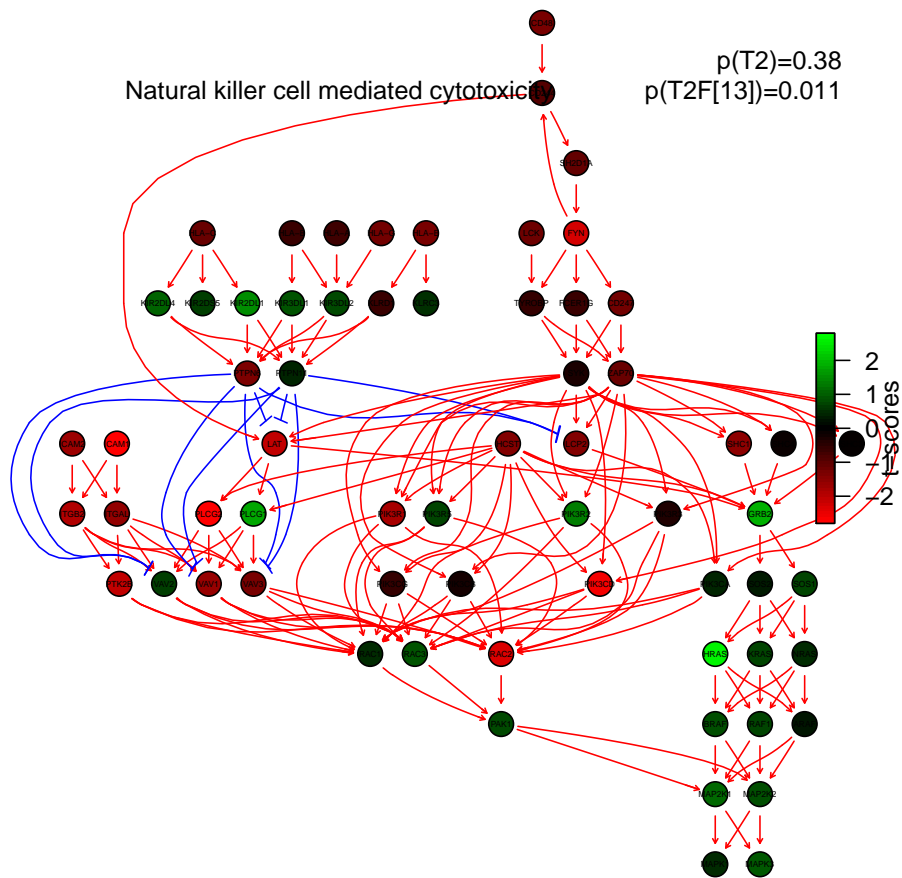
CD48

p(T2)=0.38

Natural killer cell mediated cytotoxicity

p(T2F[13])=0.011

SH2D1A

FYN

KIR2DL4

KIR2DS5

KIR2DL1

KIR3DL1

KIR3DL2

TYROBP

FCER1G

CD247

PTPN6

LAT

PLCG2

PLCG1

PIK3R1

PIK3R3

PIK3R2

GRB2

SHC1

PTK2B

VAV1

VAV3

PIK3CD

SOS1

HRAS

NRAS

RAC1

RAC2

PAK1

RAF1

BRAF

MAP2K1

MAP2K2

MAPK3

2

1

0

−1

−2

scores